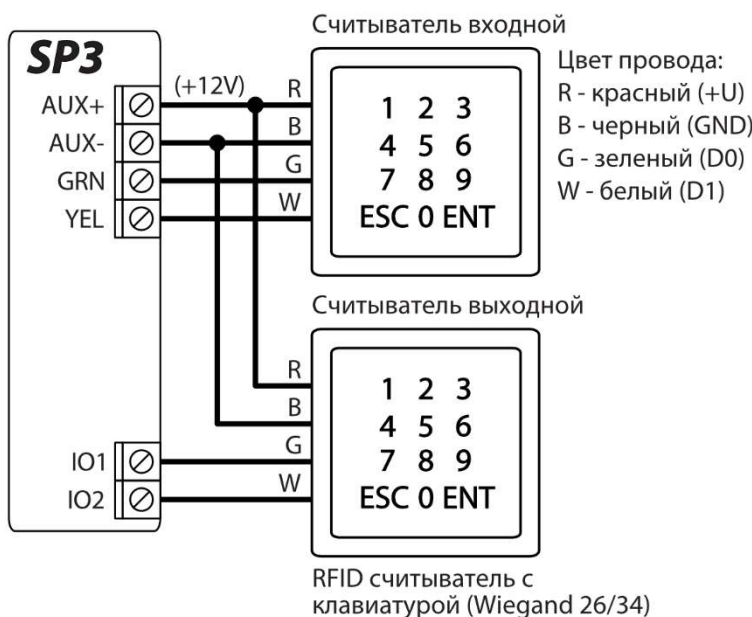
SP3

AUX+
AUX-
GRN
YEL

(+12V)

R
B
G
W

Считыватель входной

1 2 3
4 5 6
7 8 9
ESC 0 ENT

Цвет провода:
R - красный (+U)
B - черный (GND)
G - зеленый (D0)
W - белый (D1)

Считыватель выходной

R
B
G
W

1 2 3
4 5 6
7 8 9
ESC 0 ENT

IO1
IO2

RFID считыватель с клавиатурой (Wiegand 26/34)